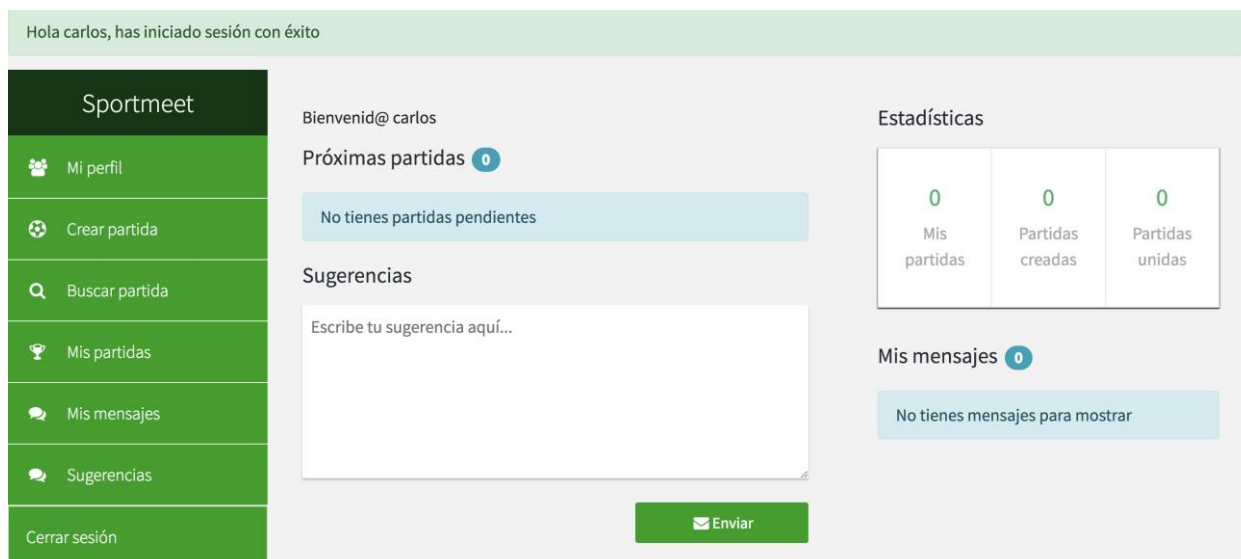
Hola carlos, has iniciado sesión con éxito

Sportmeet

Mi perfil

Crear partida

Buscar partida

Mis partidas

Mis mensajes

Sugerencias

Cerrar sesión

Bienvenid@ carlos

Próximas partidas 0

No tienes partidas pendientes

Sugerencias

Escribe tu sugerencia aquí...

Enviar

Estadísticas

| 0 Mis partidas | 0 Partidas creadas | 0 Partidas unidas |
|---|---|---|

Mis mensajes 0

No tienes mensajes para mostrar